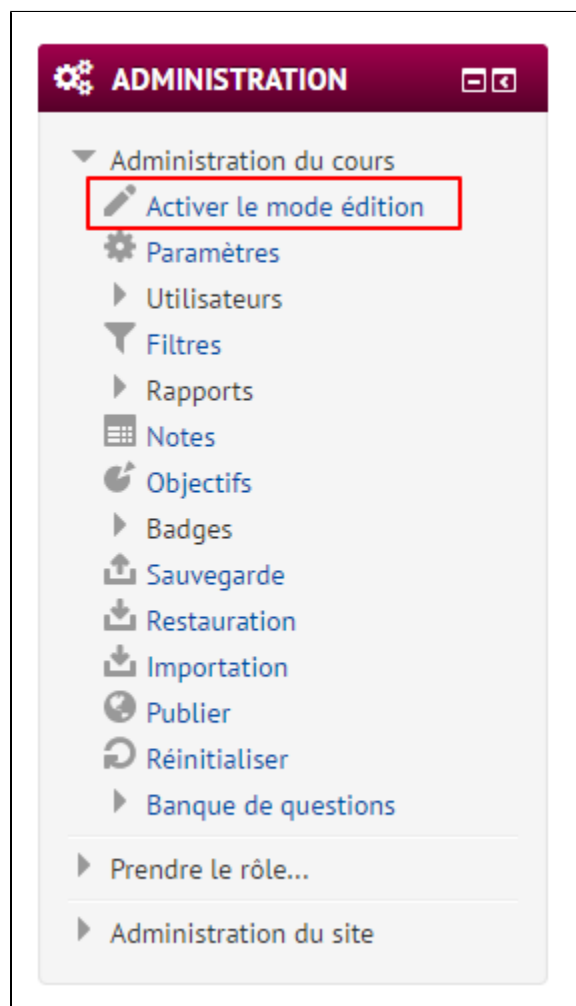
ADMINISTRATION

Administration du cours
Activer le mode édition
Paramètres
Utilisateurs
Filtres
Rapports
Notes
Objectifs
Badges
Sauvegarde
Restauration
Importation
Publier
Réinitialiser
Banque de questions

Prendre le rôle...

Administration du site